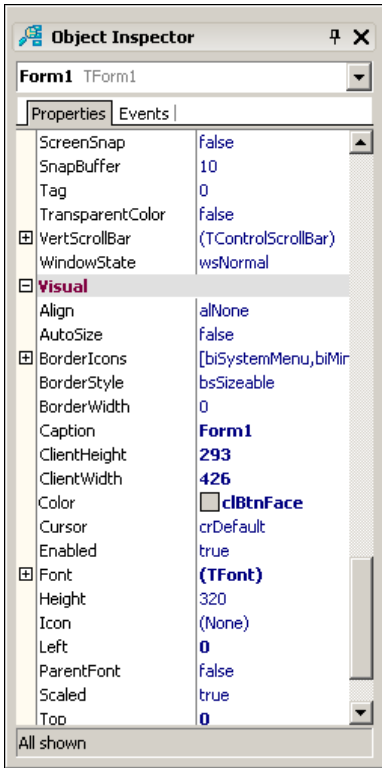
Object Inspector

Form1 TForm1

Properties | Events

| | |
|---|---|
| ScreenSnap | false |
| SnapBuffer | 10 |
| Tag | 0 |
| TransparentColor | false |
| ⊞ VertScrollBar | (TControlScrollBar) |
| WindowState | wsNormal |
| ⊟ Visual | |
| Align | alNone |
| AutoSize | false |
| ⊞ BorderIcons | [biSystemMenu,biMir |
| BorderStyle | bsSizeable |
| BorderWidth | 0 |
| Caption | Form1 |
| ClientHeight | 293 |
| ClientWidth | 426 |
| Color | clBtnFace |
| Cursor | crDefault |
| Enabled | true |
| ⊞ Font | (TFont) |
| Height | 320 |
| Icon | (None) |
| Left | 0 |
| ParentFont | false |
| Scaled | true |
| Top | 0 |

All shown